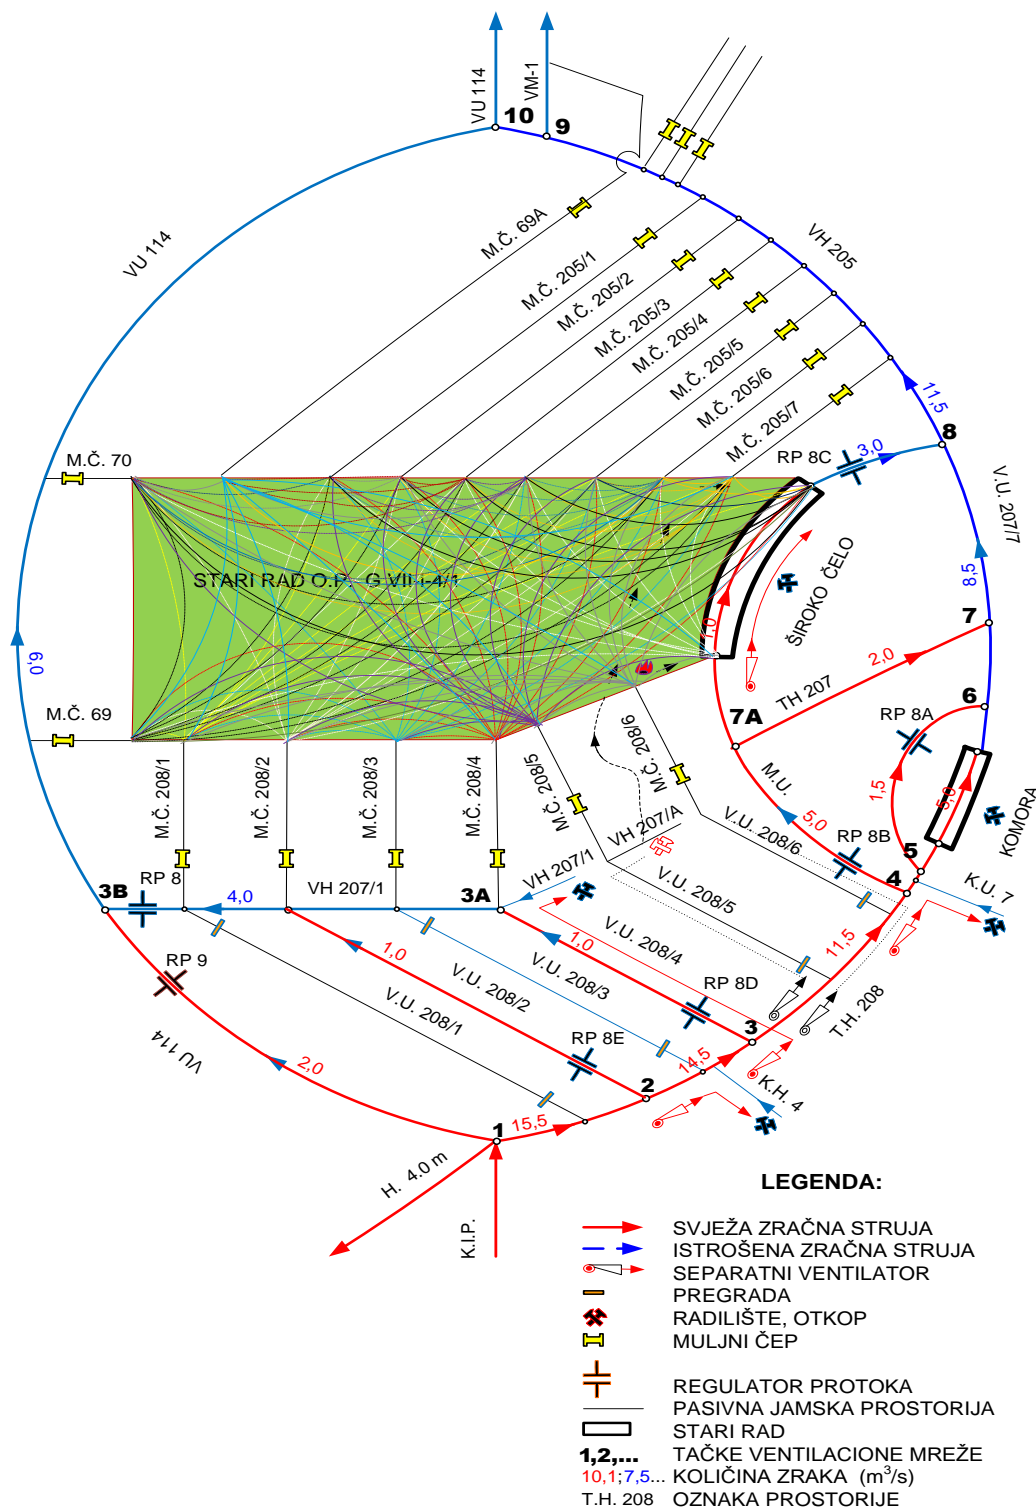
VU 114
VM-1
10
9
M.Č. 69A
M.Č. 205/1
M.Č. 205/2
M.Č. 205/3
M.Č. 205/4
M.Č. 205/5
M.Č. 205/6
M.Č. 205/7
VH 205
VU 114
11,5
8
M.Č. 70
RP 8C
3,0
V.U. 207/7
STARI RAD O.P. G VIII-4/1
ŠIROKO ČELO
8,5
7
6,0
1,0
2,0
TH 207
6
7A
RP 8A
M.Č. 69
M.Č. 208/6
1,5
5,0
KOMORA
M.Č. 208/1
M.Č. 208/2
M.Č. 208/3
M.Č. 208/4
M.Č. 208/5
VH 207/A
M.U.
V.U. 208/6
5,0
RP 8B
5
RP 8
3B
4,0
VH 207/1
3A
VH 207/1
V.U. 208/5
4
K.U. 7
RP 9
1,0
V.U. 208/2
1,0
V.U. 208/3
V.U. 208/4
11,5
V.U. 208/1
RP 8D
T.H. 208
VU 114
RP 8E
3
2,0
14,5
2
K.H. 4
15,5
1
H. 4,0 m
K.I.P.
LEGENDA:
SVJEŽA ZRAČNA STRUJA
ISTROŠENA ZRAČNA STRUJA
SEPARATNI VENTILATOR
PREGRADA
RADILIŠTE, OTKOP
MULJNI ČEP
REGULATOR PROTOKA
PASIVNA JAMSKA PROSTORIJA
STARI RAD
1,2,... TAČKE VENTILACIONE MREŽE
10,1;7,5... KOLIČINA ZRAKA ($m^3/s$)
T.H. 208 OZNAKA PROSTORIJE